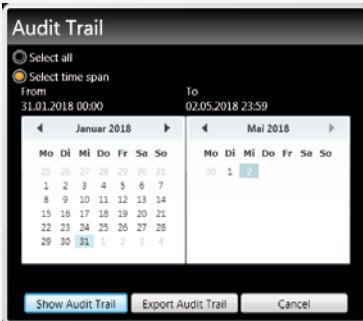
Audit Trail

Select all

Select time span

From
31.01.2018 00:00

To
02.05.2018 23:59

◄ Januar 2018 ►

| Mo | Di | Mi | Do | Fr | Sa | So |
|---|---|---|---|---|---|---|
| 25 | 26 | 27 | 28 | 29 | 30 | 31 |
| 1 | 2 | 3 | 4 | 5 | 6 | 7 |
| 8 | 9 | 10 | 11 | 12 | 13 | 14 |
| 15 | 16 | 17 | 18 | 19 | 20 | 21 |
| 22 | 23 | 24 | 25 | 26 | 27 | 28 |
| 29 | 30 | 31 | 1 | 2 | 3 | 4 |

◄ Mai 2018 ►

| Mo | Di | Mi | Do | Fr | Sa | So |
|---|---|---|---|---|---|---|
| 30 | 1 | 2 | | | | |

Show Audit Trail

Export Audit Trail

Cancel